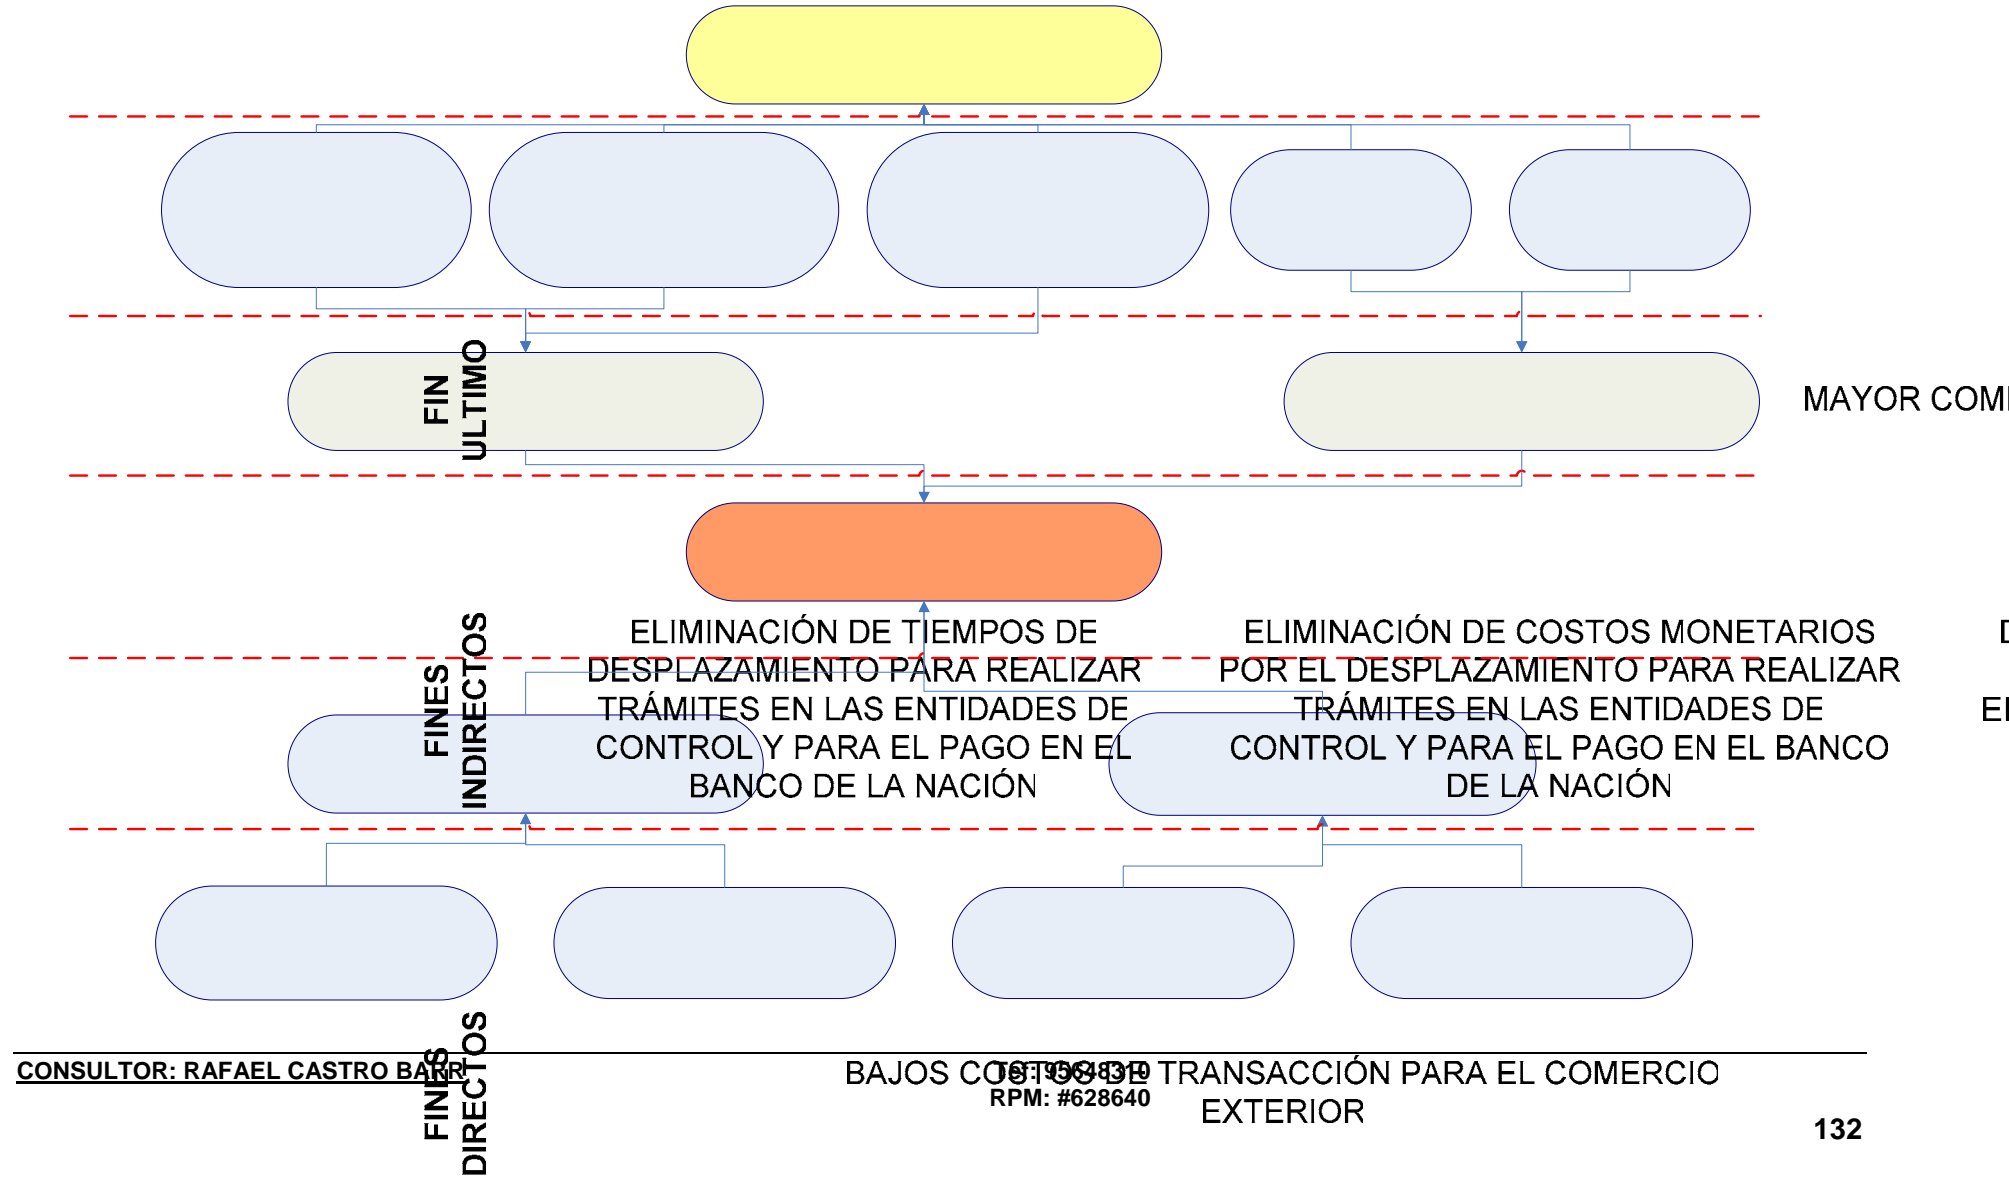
FIN ULTIMO

MAYOR COM

FINES INDIRECTOS

ELIMINACIÓN DE TIEMPOS DE DESPLAZAMIENTO PARA REALIZAR TRÁMITES EN LAS ENTIDADES DE CONTROL Y PARA EL PAGO EN EL BANCO DE LA NACIÓN

ELIMINACIÓN DE COSTOS MONETARIOS POR EL DESPLAZAMIENTO PARA REALIZAR TRÁMITES EN LAS ENTIDADES DE CONTROL Y PARA EL PAGO EN EL BANCO DE LA NACIÓN

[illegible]

E

FINES DIRECTOS

CONSULTOR: RAFAEL CASTRO BARR

BAJOS COSTOS DE TRANSACCIÓN PARA EL COMERCIO EXTERIOR

Tel: 9564831
RPM: #628640

132